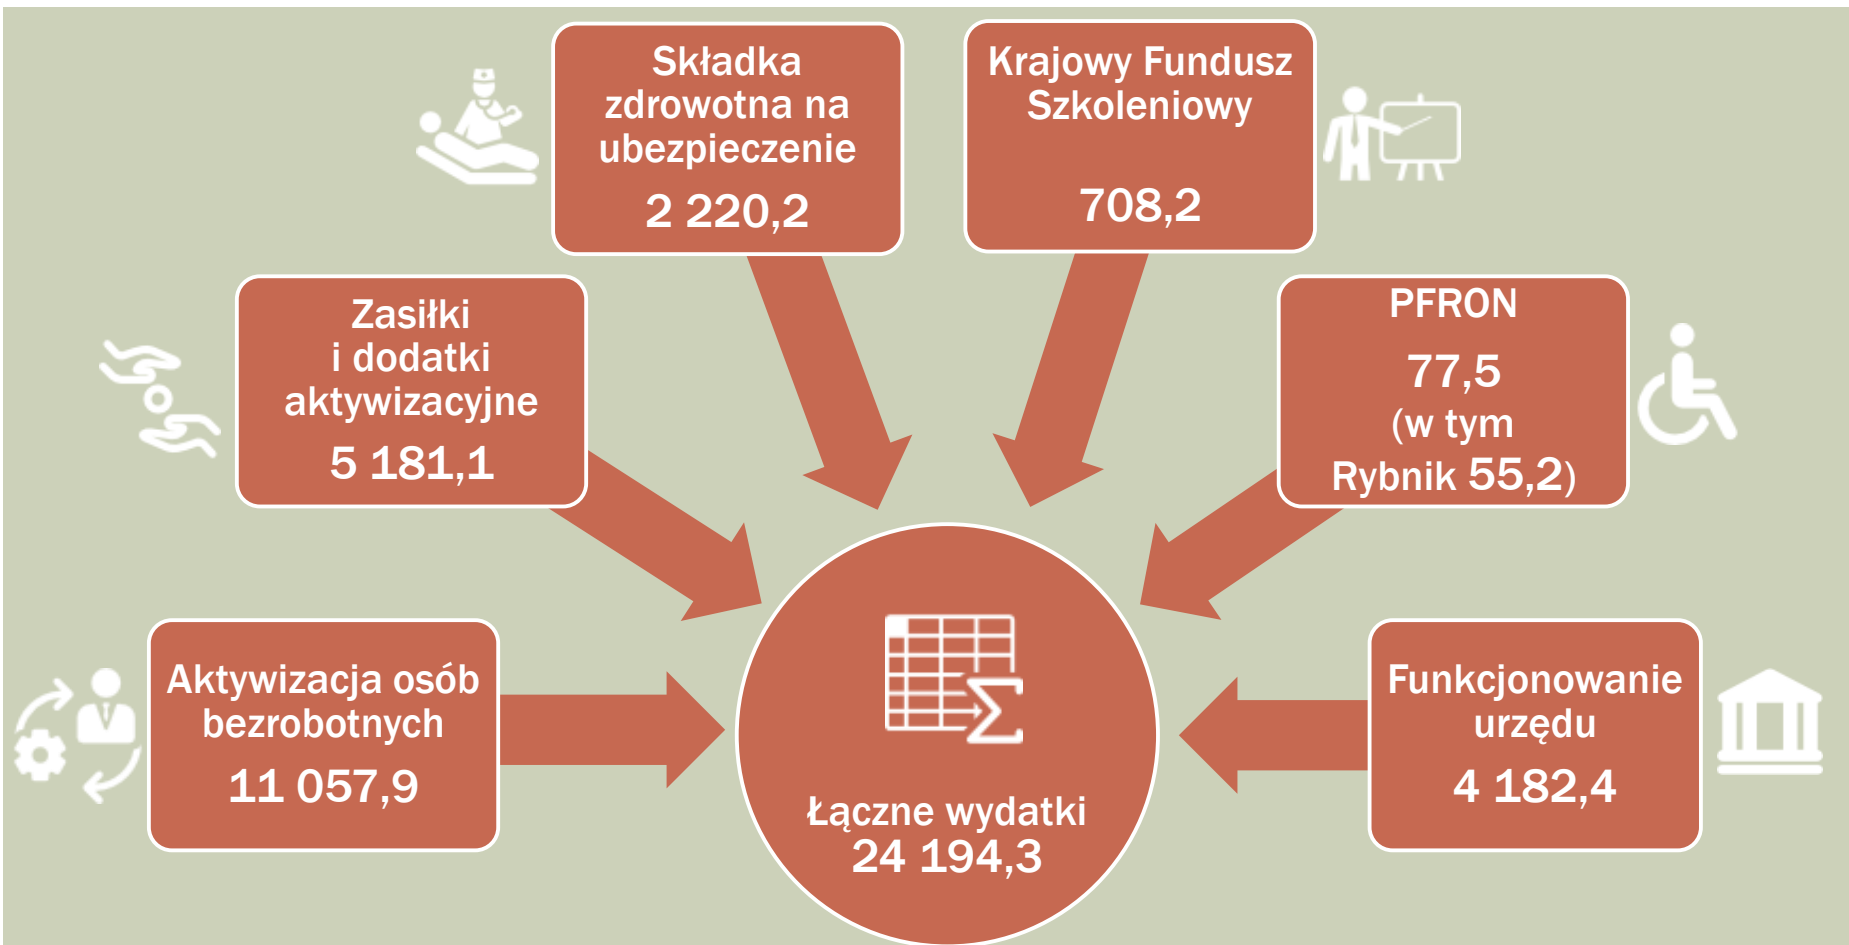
Składka zdrowotna na ubezpieczenie
2 220,2

Krajowy Fundusz Szkoleniowy
708,2

Zasiłki i dodatki aktywizacyjne
5 181,1

PFRON
77,5
(w tym Rybnik 55,2)

Aktywizacja osób bezrobotnych
11 057,9

Łączne wydatki
24 194,3

Funkcjonowanie urzędu
4 182,4